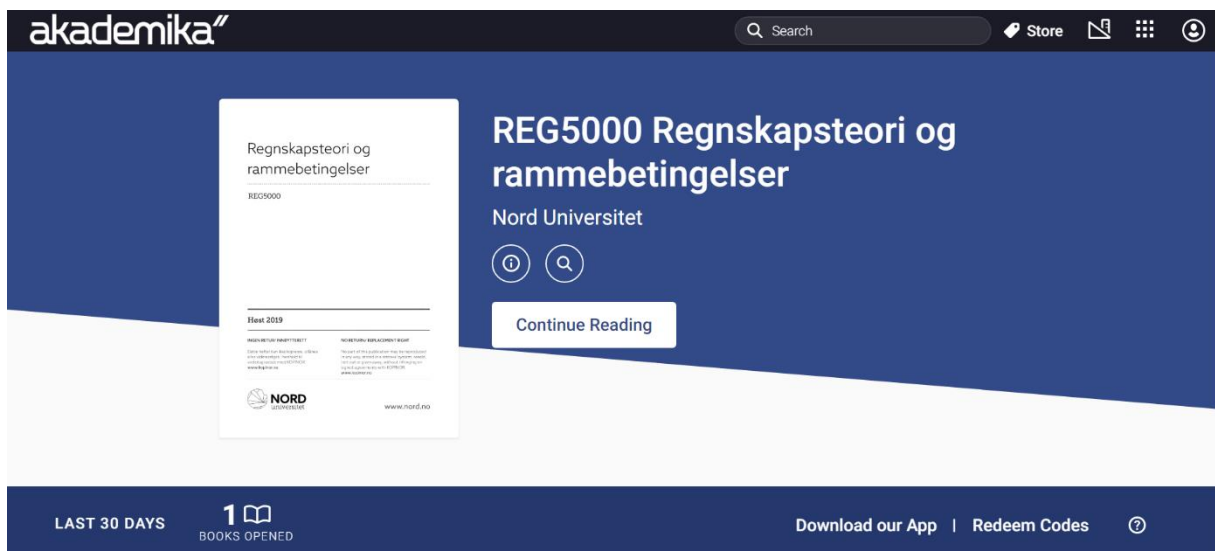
akademika

Search

Store

Regnskapsteori og rammebetingelser

REG5000

Høst 2019

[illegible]

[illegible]

NORD universitet

www.nord.no

REG5000 Regnskapsteori og rammebetingelser

Nord Universitet

Continue Reading

LAST 30 DAYS

1

BOOKS OPENED

Download our App | Redeem Codes